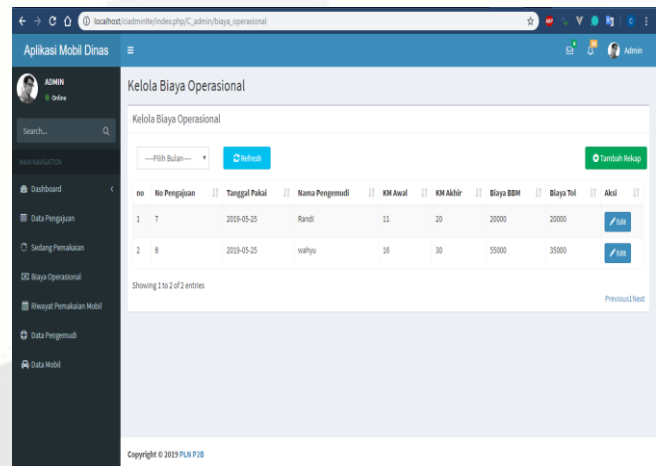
localhost/ciadminlte/index.php/C_admin/biaya_operasional

Aplikasi Mobil Dinas

Admin

ADMIN
Online

Search...

MAIN NAVIGATION

Dashboard

Data Pengajuan

Sedang Pemakaian

Biaya Operasional

Riwayat Pemakaian Mobil

Data Pengemudi

Data Mobil

Kelola Biaya Operasional

Kelola Biaya Operasional

---Pilih Bulan---

Refresh

Tambah Rekap

| no | No Pengajuan | Tanggal Pakai | Nama Pengemudi | KM Awal | KM Akhir | Biaya BBM | Biaya Tol | Aksi |
|---|---|---|---|---|---|---|---|---|
| 1 | 7 | 2019-05-25 | Randi | 11 | 20 | 20000 | 20000 | Edit |
| 2 | 8 | 2019-05-25 | wahyu | 16 | 30 | 55000 | 35000 | Edit |

Showing 1 to 2 of 2 entries

Previous1Next

Copyright © 2019 PLN P2B